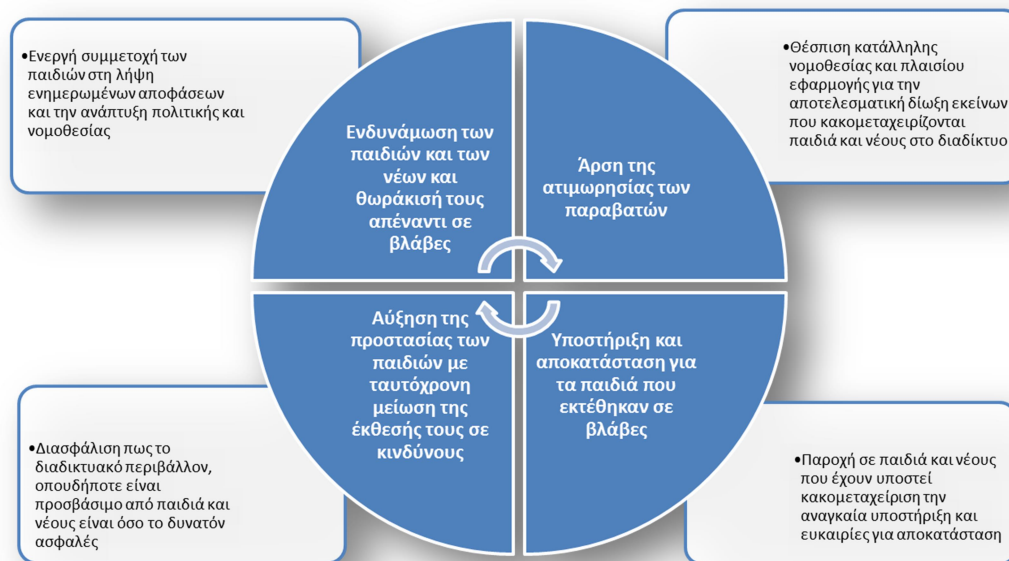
•Ενεργή συμμετοχή των παιδιών στη λήψη ενημερωμένων αποφάσεων και την ανάπτυξη πολιτικής και νομοθεσίας

Ενδυνάμωση των παιδιών και των νέων και θωράκισή τους απέναντι σε βλάβες

Άρση της ατιμωρησίας των παραβατών

•Θέσπιση κατάλληλης νομοθεσίας και πλαισίου εφαρμογής για την αποτελεσματική δίωξη εκείνων που κακομεταχειρίζονται παιδιά και νέους στο διαδίκτυο

Αύξηση της προστασίας των παιδιών με ταυτόχρονη μείωση της έκθεσής τους σε κινδύνους

Υποστήριξη και αποκατάσταση για τα παιδιά που εκτέθηκαν σε βλάβες

•Διασφάλιση πως το διαδικτυακό περιβάλλον, οπουδήποτε είναι προσβάσιμο από παιδιά και νέους είναι όσο το δυνατόν ασφαλές

•Παροχή σε παιδιά και νέους που έχουν υποστεί κακομεταχείριση την αναγκαία υποστήριξη και ευκαιρίες για αποκατάσταση